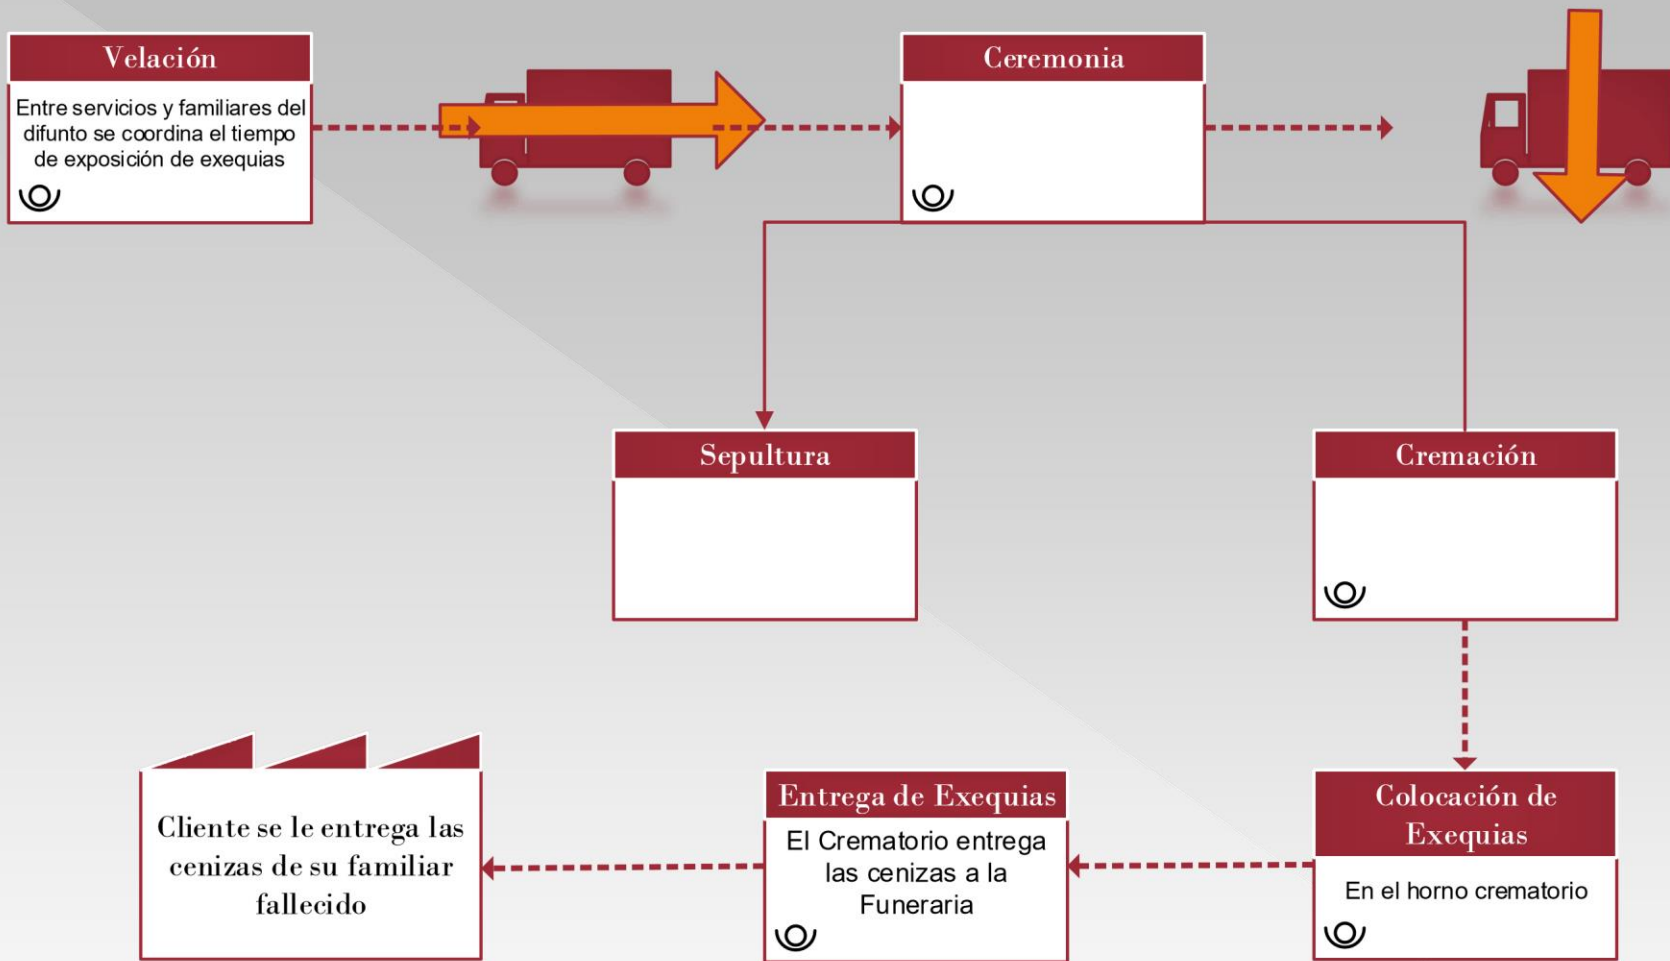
Velación

Entre servicios y familiares del difunto se coordina el tiempo de exposición de exequias

Ceremonia

Sepultura

Cremación

Colocación de Exequias

En el horno crematorio

Entrega de Exequias

El Crematorio entrega las cenizas a la Funeraria

Cliente se le entrega las cenizas de su familiar fallecido